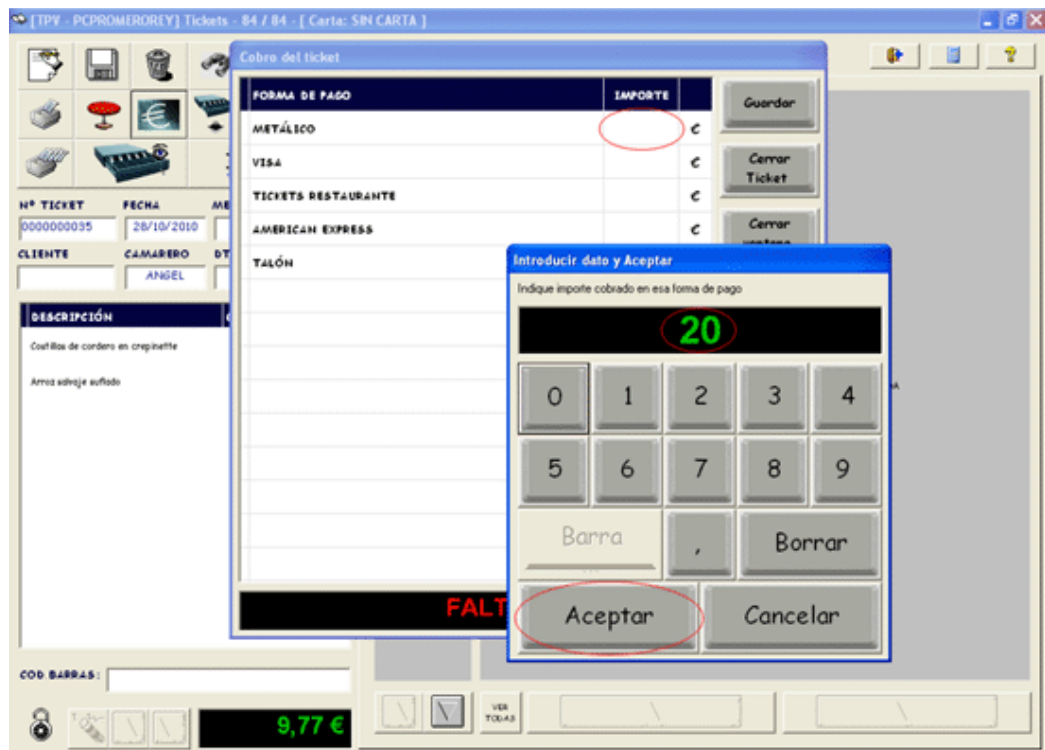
[TPV - PCPROMEROREY] Tickets - 84 / 84 - [ Carta: SIN CARTA ]

Cobro del ticket

| FORMA DE PAGO | IMPORTE | |
|---|---|---|
| METÁLICO | | € |
| VISA | | € |
| TICKETS RESTAURANTE | | € |
| AMERICAN EXPRESS | | € |
| TALÓN | | |

Guardar

Cerrar Ticket

Cerrar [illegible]

FALT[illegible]

Nº TICKET
0000000035
FECHA
28/10/2010
ME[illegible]

CLIENTE
CAMARERO
ANGEL
DT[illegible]

DESCRIPCIÓN
Costillas de cordero en crepinette
Arroz salvaje suflado

COD BARRAS:

9,77 €

VER TODAS

Introducir dato y Aceptar
Indique importe cobrado en esa forma de pago
20

0 1 2 3 4
5 6 7 8 9
Barra , Borrar
Aceptar Cancelar